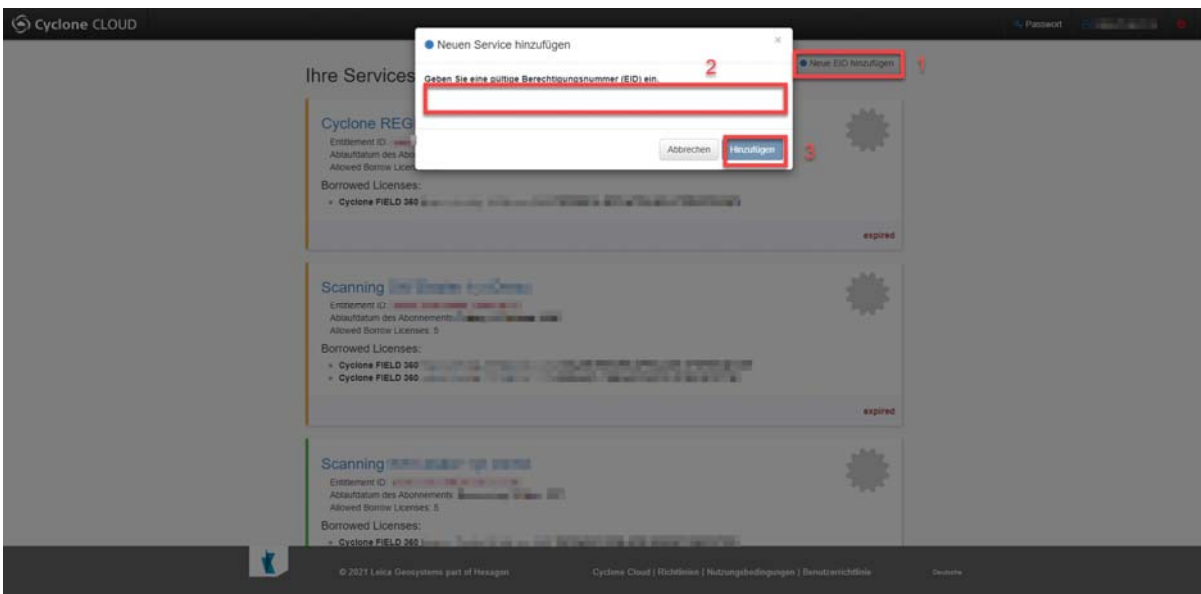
Cyclone CLOUD

Passwort

Neuen Service hinzufügen

×

2

Geben Sie eine gültige Berechtigungsnummer (EID) ein.

Abbrechen

Hinzufügen

3

Neue EID hinzufügen

1

Ihre Services

Cyclone REG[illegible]

Entitlement ID: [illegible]

Ablaufdatum des Abo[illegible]

Allowed Borrow Licen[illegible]

Borrowed Licenses:

• Cyclone FIELD 360 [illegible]

expired

Scanning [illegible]

Entitlement ID: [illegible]

Ablaufdatum des Abonnements: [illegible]

Allowed Borrow Licenses: 5

Borrowed Licenses:

• Cyclone FIELD 360 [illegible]

• Cyclone FIELD 360 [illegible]

expired

Scanning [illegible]

Entitlement ID: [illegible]

Ablaufdatum des Abonnements: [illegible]

Allowed Borrow Licenses: 5

Borrowed Licenses:

• Cyclone FIELD 360 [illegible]

© 2021 Leica Geosystems part of Hexagon

Cyclone Cloud | Richtlinien | Nutzungsbedingungen | Benutzerrichtlinie

Deutsche